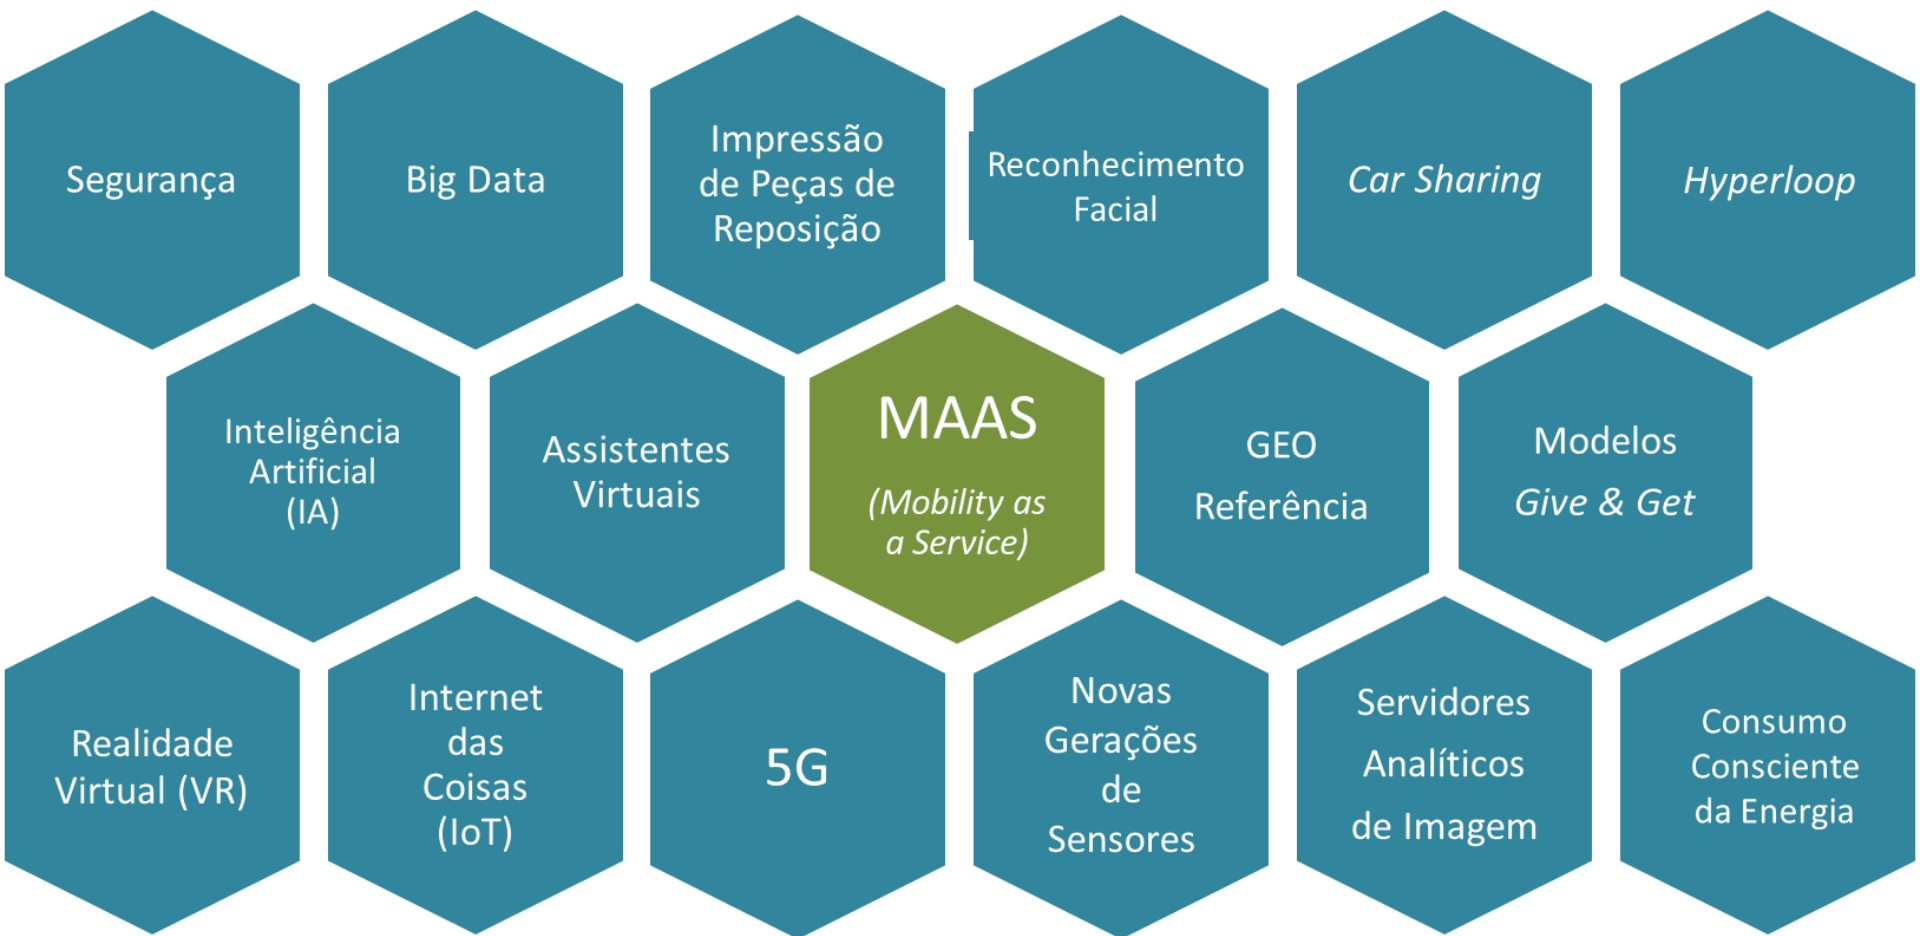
Segurança

Big Data

Impressão de Peças de Reposição

Reconhecimento Facial

*Car Sharing*

*Hyperloop*

Inteligência Artificial (IA)

Assistentes Virtuais

MAAS

*(Mobility as a Service)*

GEO Referência

Modelos *Give & Get*

Realidade Virtual (VR)

Internet das Coisas (IoT)

5G

Novas Gerações de Sensores

Servidores Analíticos de Imagem

Consumo Consciente da Energia